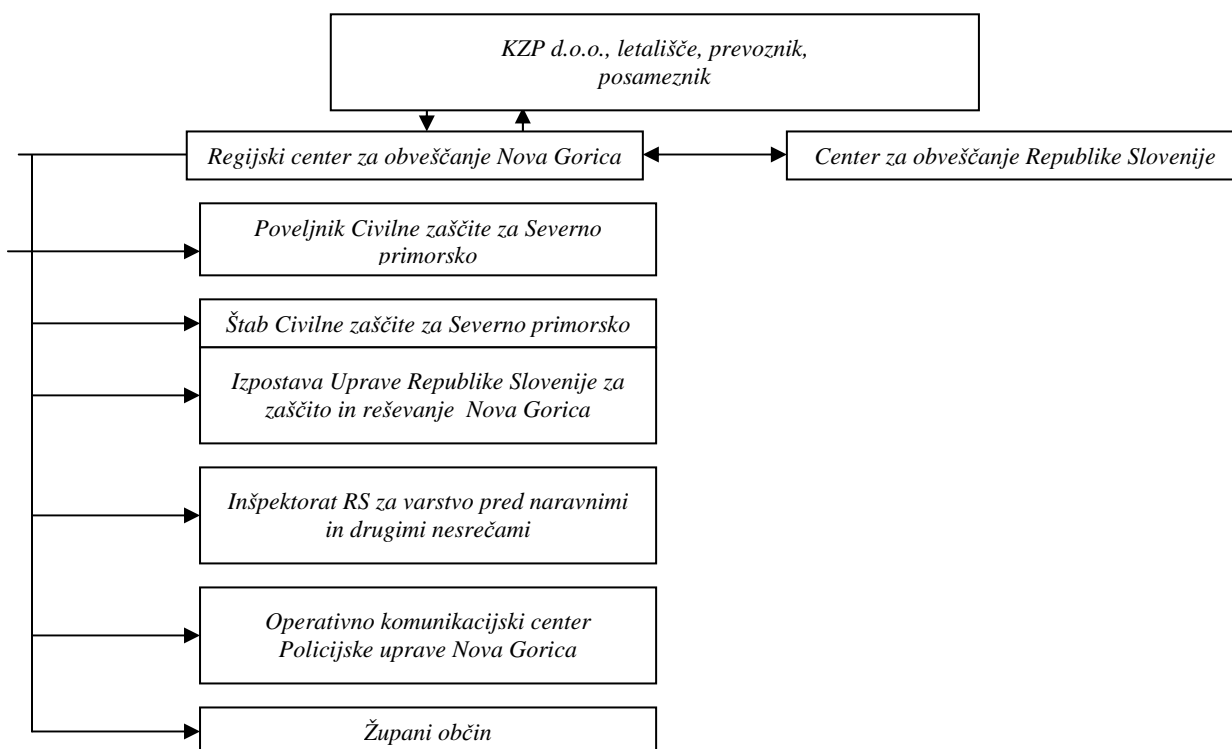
KZP d.o.o., letališče, prevoznik, posameznik

Regijski center za obveščanje Nova Gorica

Center za obveščanje Republike Slovenije

Poveljnik Civilne zaščite za Severno primorsko

Štab Civilne zaščite za Severno primorsko

Izpostava Uprave Republike Slovenije za zaščito in reševanje Nova Gorica

Inšpektorat RS za varstvo pred naravnimi in drugimi nesrečami

Operativno komunikacijski center Policijske uprave Nova Gorica

Župani občin